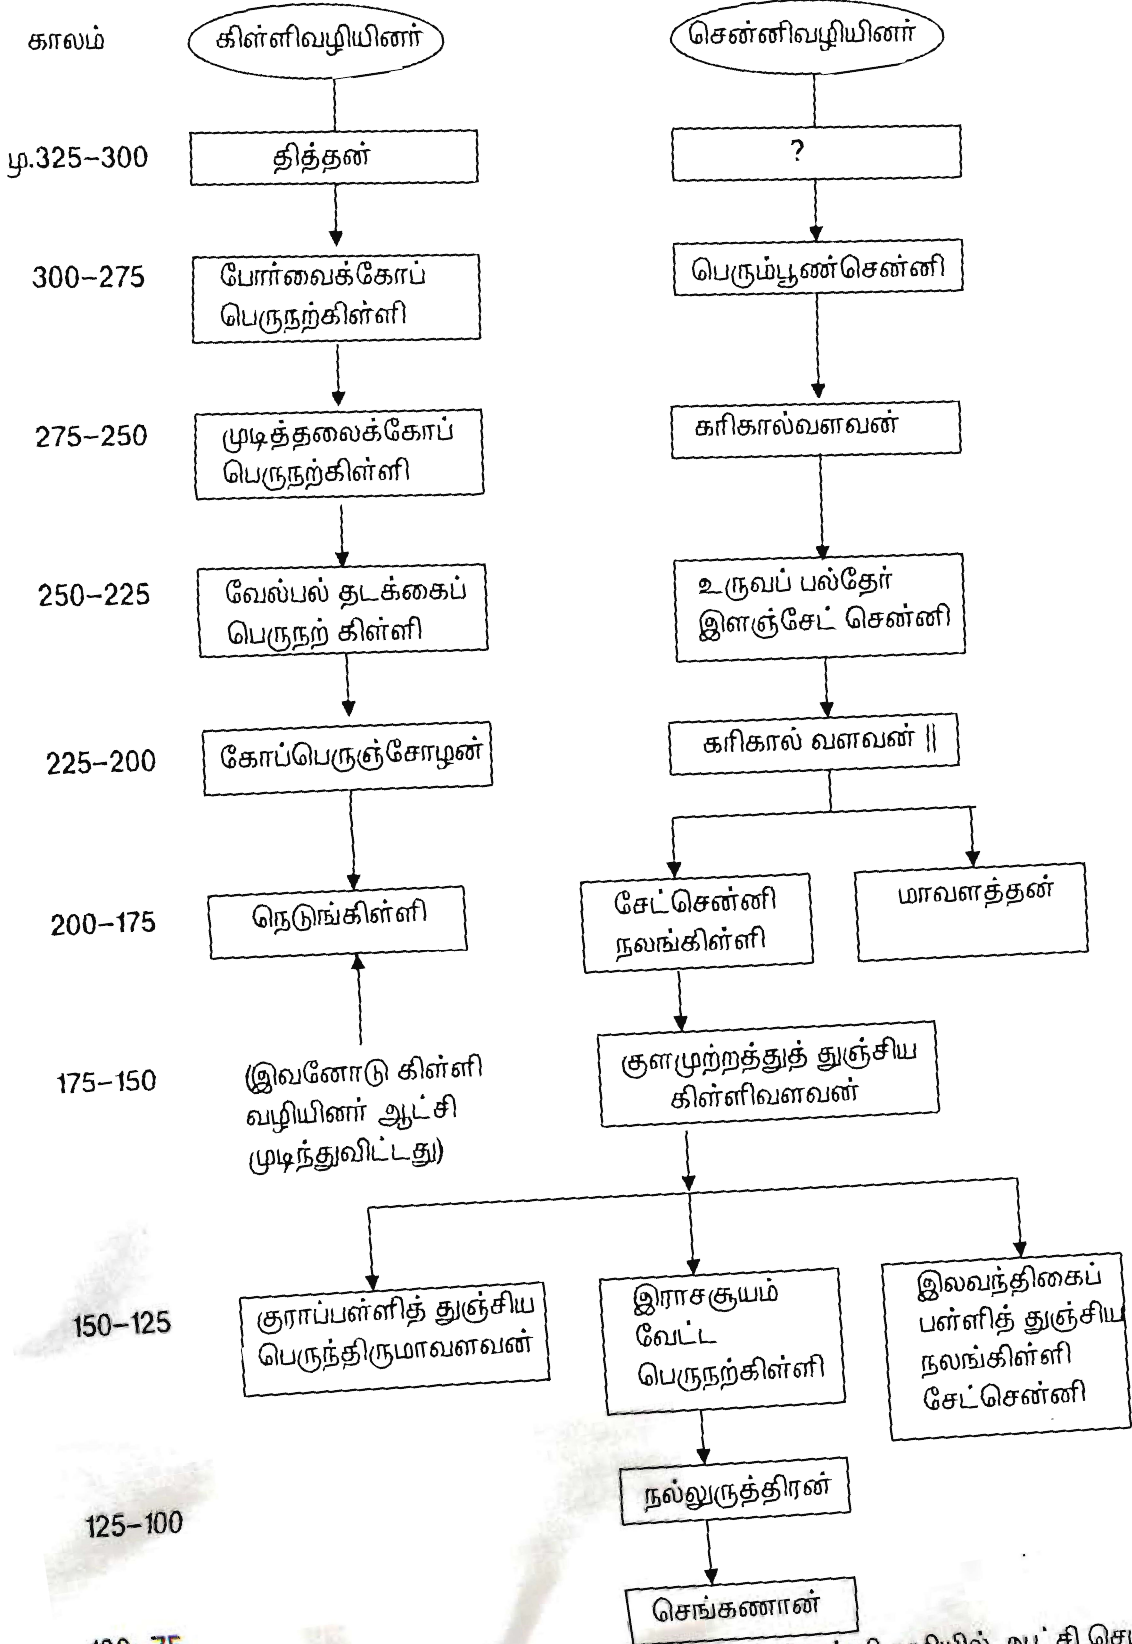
காலம்

கிள்ளிவழியினர்

சென்னிவழியினர்

மு.325–300

தித்தன்

?

300–275

போர்வைக்கோப் பெருநற்கிள்ளி

பெரும்பூண்சென்னி

275–250

முடித்தலைக்கோப் பெருநற்கிள்ளி

கரிகால்வளவன்

250–225

வேல்பல் தடக்கைப் பெருநற் கிள்ளி

உருவப் பஃதேர் இளஞ்சேட் சென்னி

225–200

கோப்பெருஞ்சோழன்

கரிகால் வளவன் ||

200–175

நெடுங்கிள்ளி

சேட்சென்னி நலங்கிள்ளி

மாவளத்தன்

175–150

(இவனோடு கிள்ளி வழியினர் ஆட்சி முடிந்துவிட்டது)

குளமுற்றத்துத் துஞ்சிய கிள்ளிவளவன்

150–125

குராப்பள்ளித் துஞ்சிய பெருந்திருமாவளவன்

இராசசூயம் வேட்ட பெருநற்கிள்ளி

இலவந்திகைப் பள்ளித் துஞ்சிய நலங்கிள்ளி சேட்சென்னி

125–100

நல்லுருத்திரன்

செங்கணான்

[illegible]